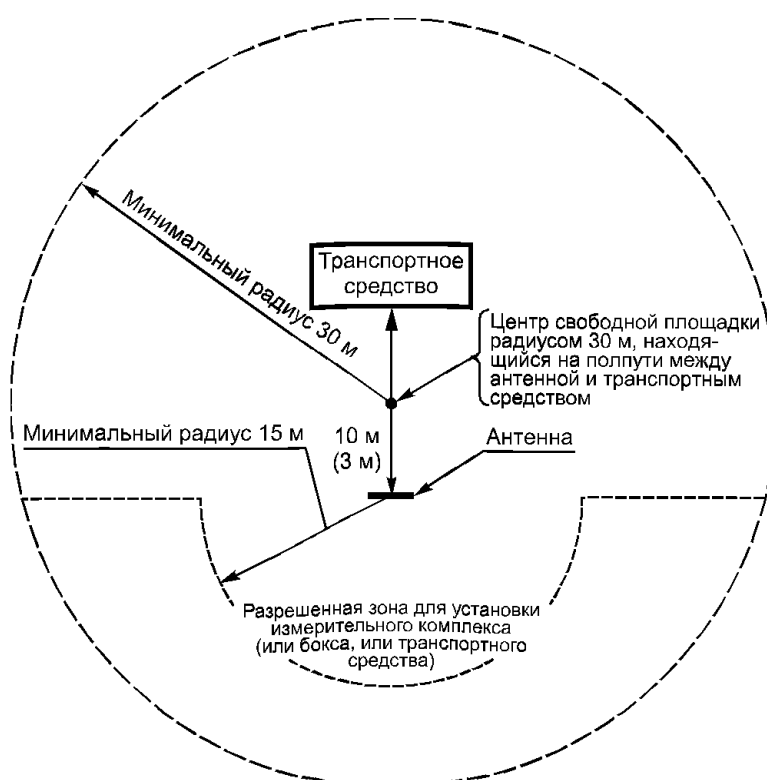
Минимальный радиус 30 м

Транспортное средство

Центр свободной площадки радиусом 30 м, находящийся на полпути между антенной и транспортным средством

Минимальный радиус 15 м

10 м (3 м)

Антенна

Разрешенная зона для установки измерительного комплекса (или бокса, или транспортного средства)